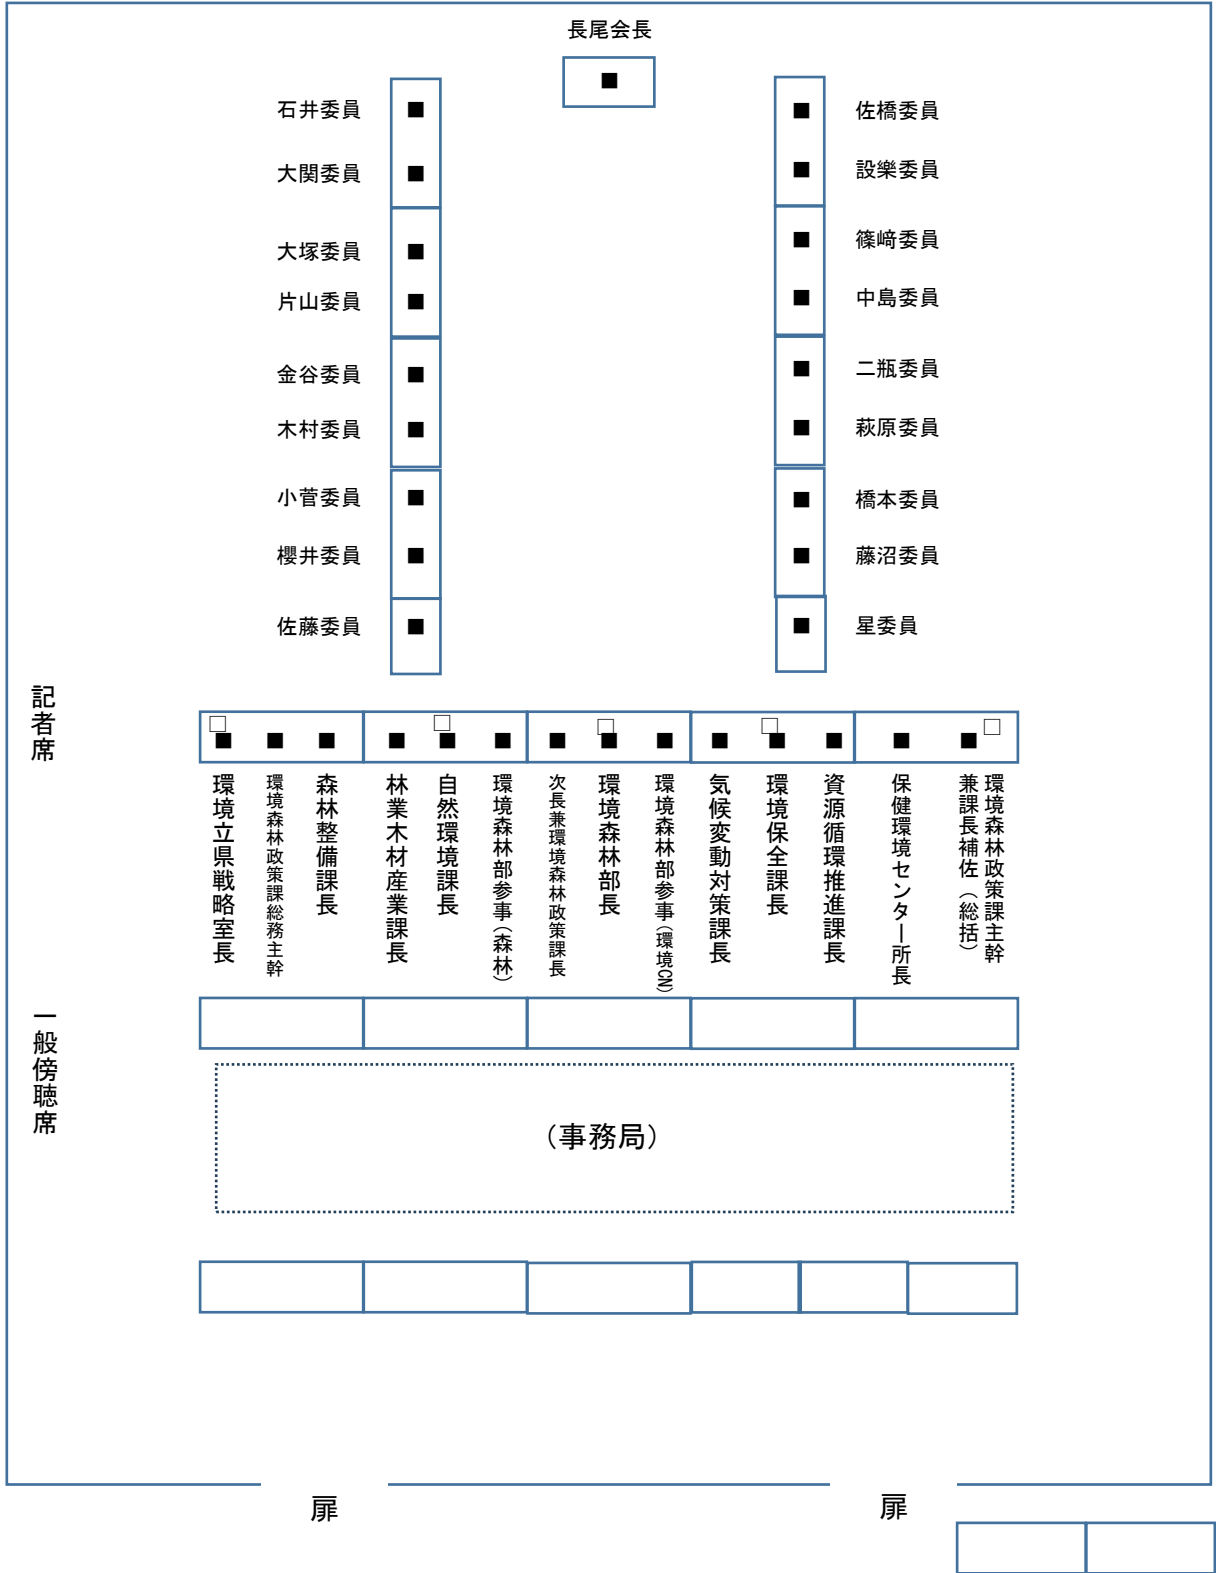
長尾会長

石井委員
大関委員
大塚委員
片山委員
金谷委員
木村委員
小菅委員
櫻井委員
佐藤委員

佐橋委員
設樂委員
篠﨑委員
中島委員
二瓶委員
萩原委員
橋本委員
藤沼委員
星委員

記者席

環境立県戦略室長
環境森林政策課総務主幹
森林整備課長
林業木材産業課長
自然環境課長
環境森林部参事（森林）
次長兼環境森林政策課長
環境森林部長
環境森林部参事（環境CN）
気候変動対策課長
環境保全課長
資源循環推進課長
保健環境センター所長
環境森林政策課主幹兼課長補佐（総括）

一般傍聴席

（事務局）

扉

扉